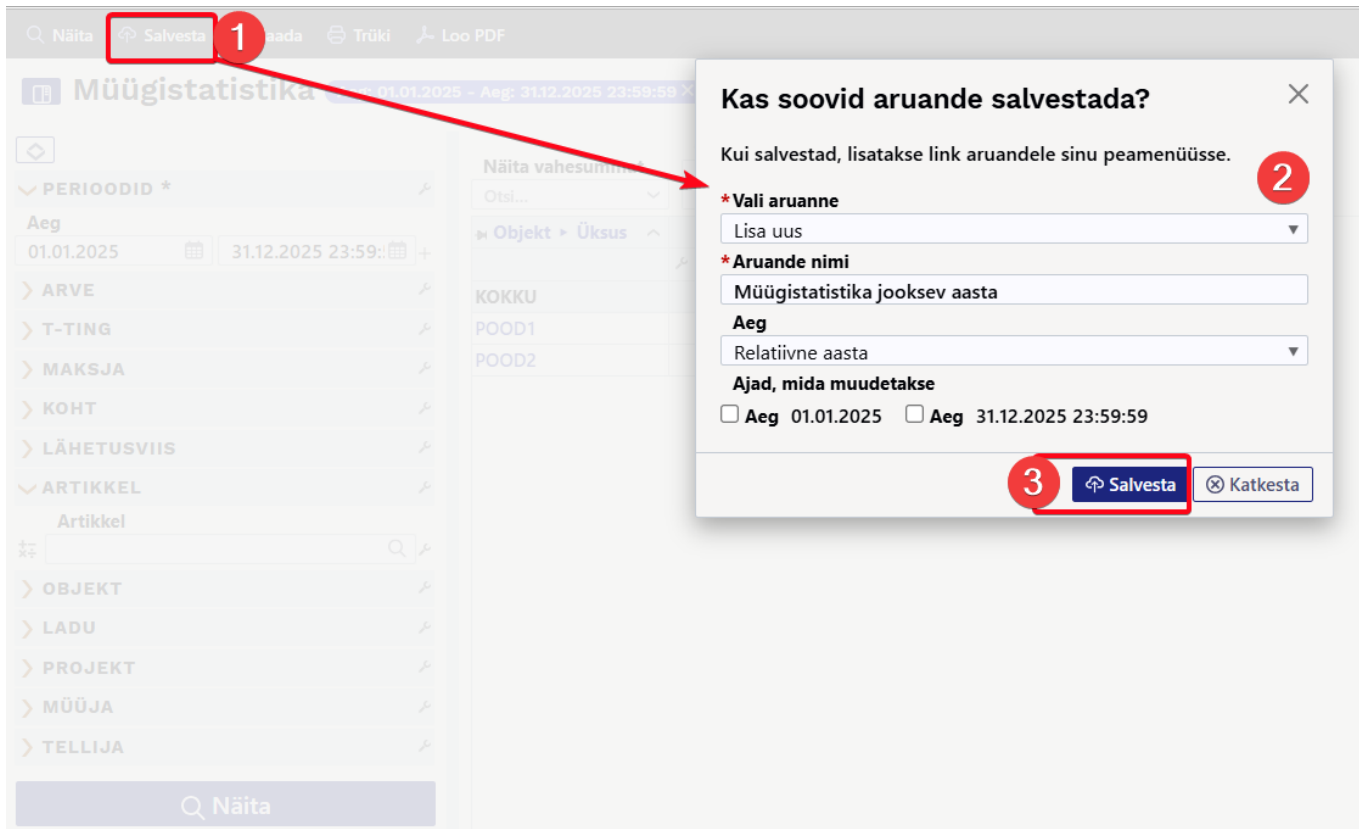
Näita Salvesta 1 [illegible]aada Trüki Loo PDF

Müügistatistika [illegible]: 01.01.2025 - Aeg: 31.12.2025 23:59:59

PERIOODID *
Aeg
01.01.2025
31.12.2025 23:59:
ARVE
T-TING
MAKSJA
KOHT
LÄHETUSVIIS
ARTIKKEL
Artikkel
OBJEKT
LADU
PROJEKT
MÜÜJA
TELLIJA
Näita

Näita vahesummad
Otsi...
Objekt ▸ Üksus
KOKKU
POOD1
POOD2

Kas soovid aruande salvestada?

Kui salvestad, lisatakse link aruandele sinu peamenüüsse.

2

*Vali aruanne
Lisa uus
*Aruande nimi
Müügistatistika jooksev aasta
Aeg
Relatiivne aasta
Ajad, mida muudetakse
Aeg 01.01.2025 Aeg 31.12.2025 23:59:59

3 Salvesta Katkesta